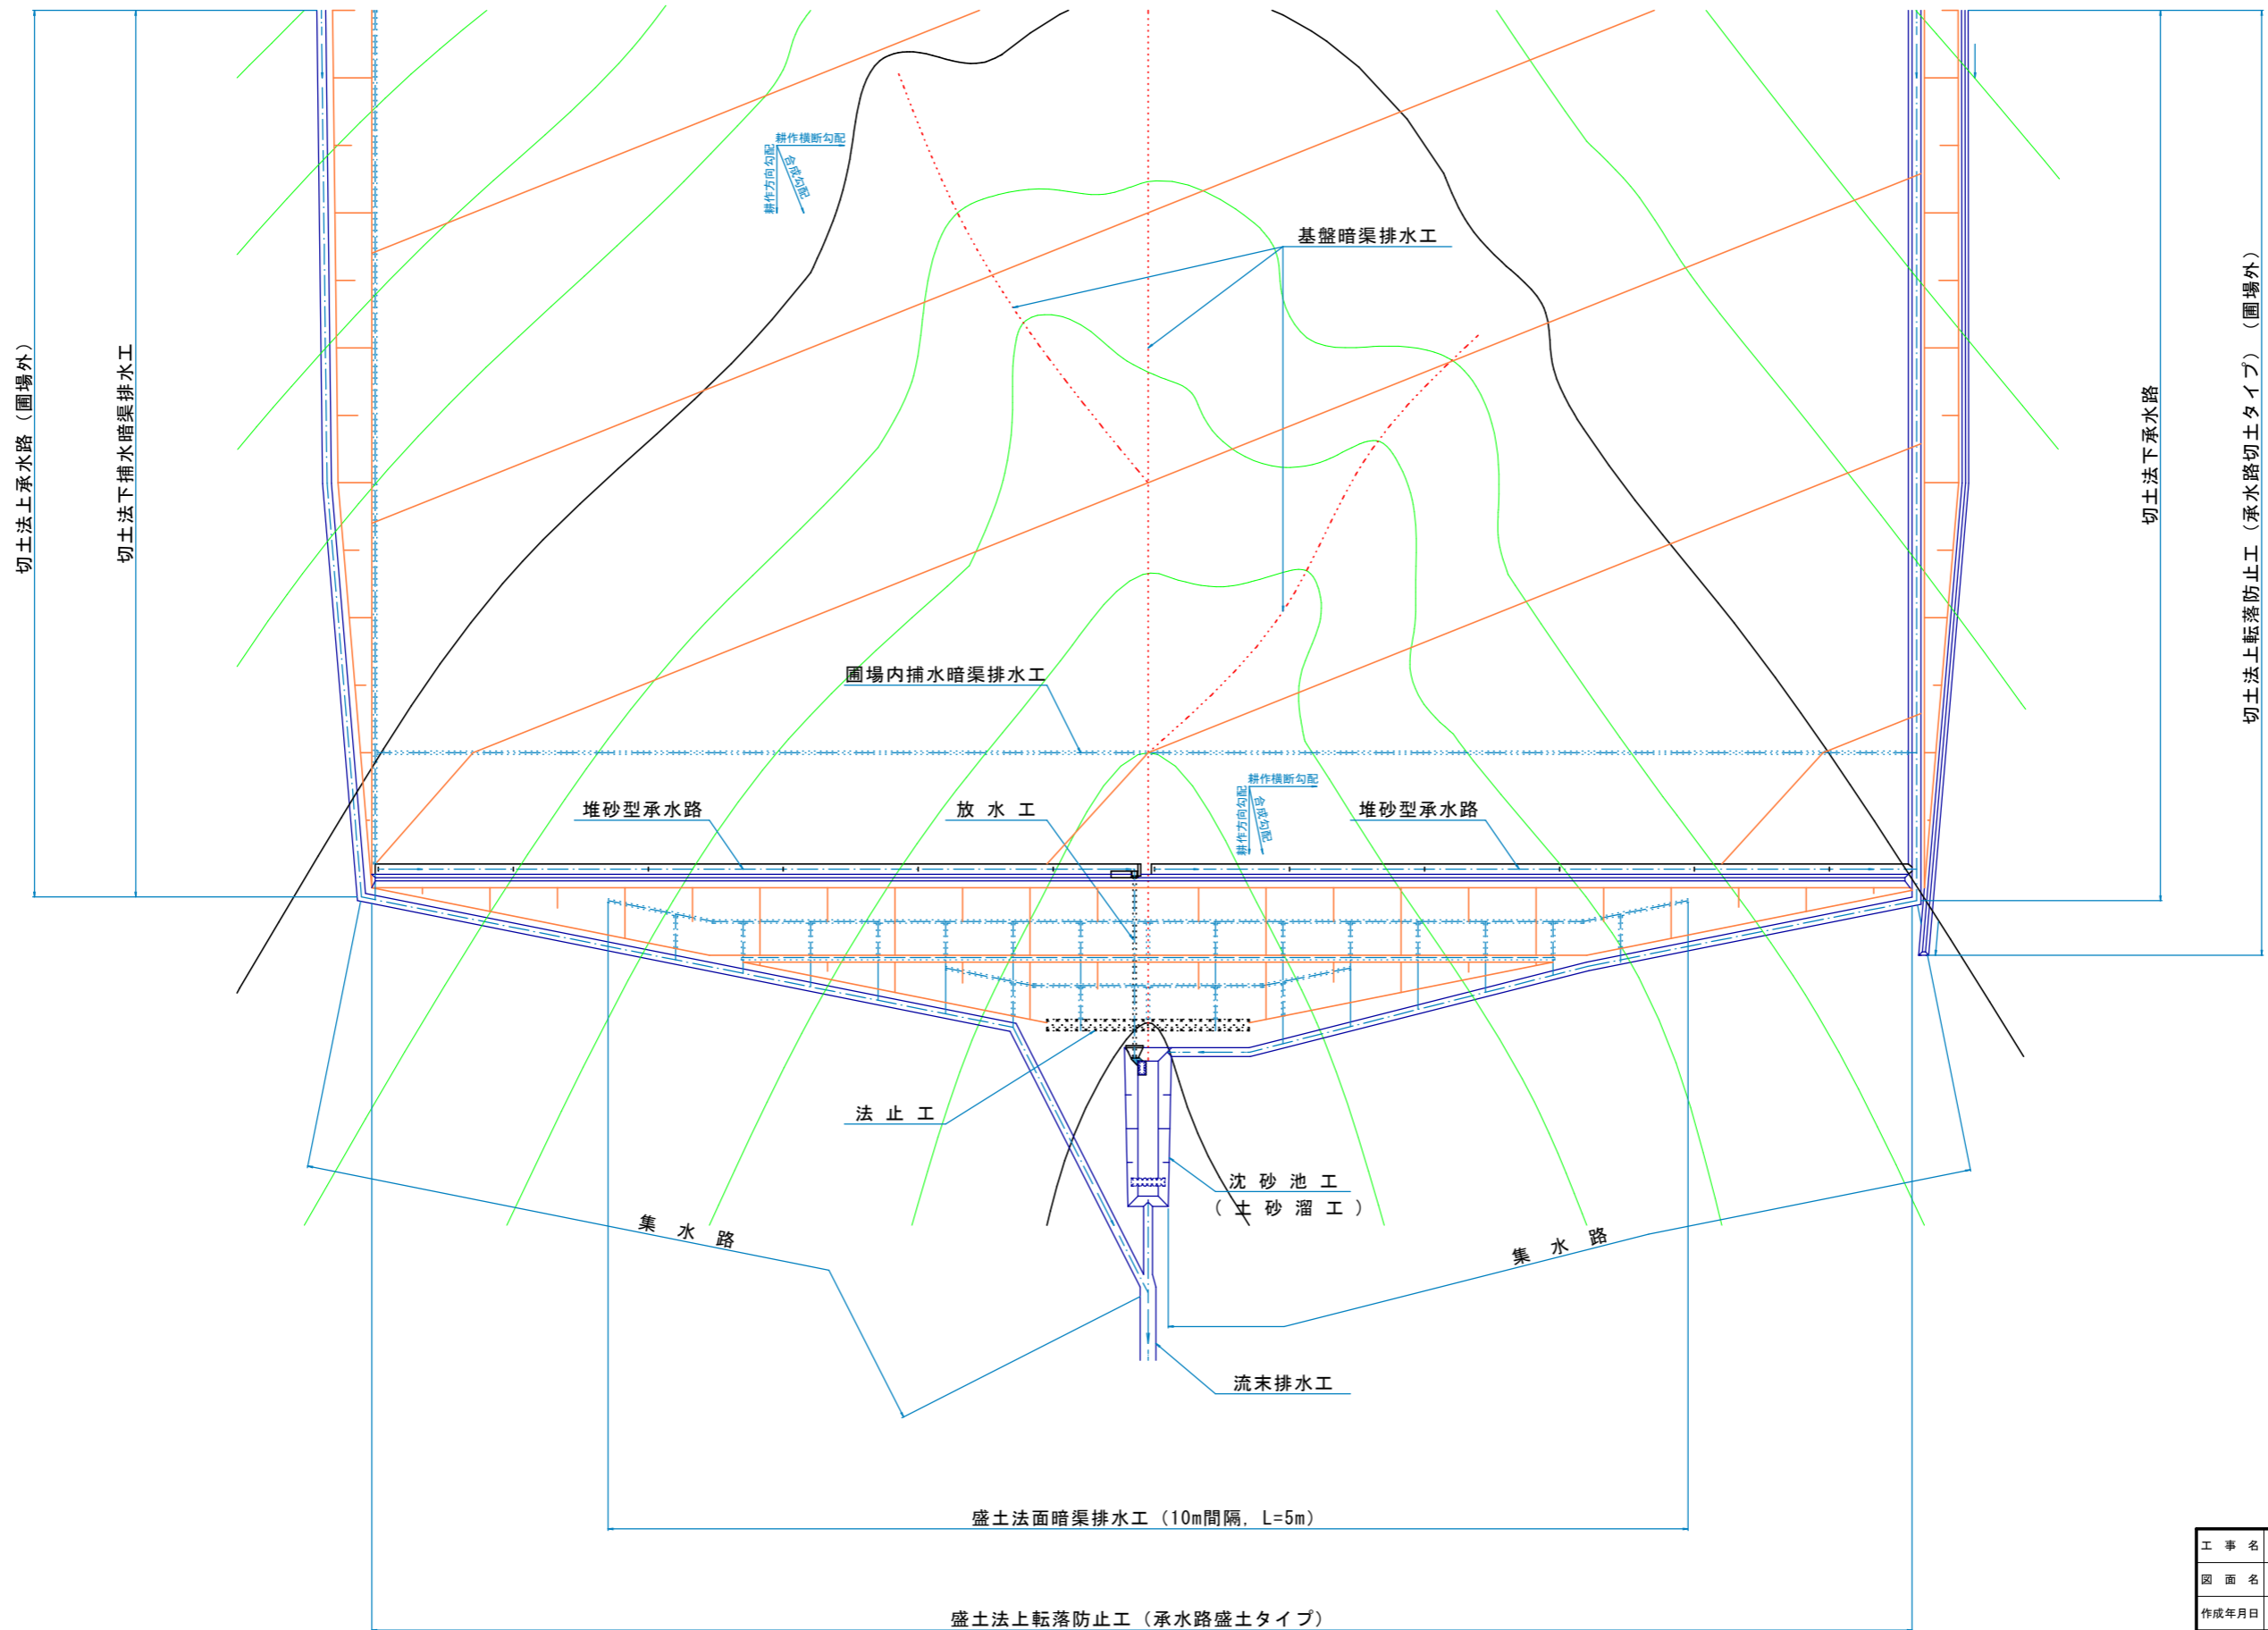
切土法上承水路（圃場外）

切土法下捕水暗渠排水工

耕作横断勾配
耕作方向勾配
合成勾配

基盤暗渠排水工

切土法下承水路

切土法上転落防止工（承水路切土タイプ）（圃場外）

圃場内捕水暗渠排水工

耕作横断勾配
耕作方向勾配
合成勾配

堆砂型承水路

放 水 工

堆砂型承水路

法 止 工

沈 砂 池 工
（ 土 砂 溜 工 ）

集 水 路

集 水 路

流末排水工

盛土法面暗渠排水工（10m間隔, L=5m）

盛土法上転落防止工（承水路盛土タイプ）

| 工 事 名 | |
|---|---|
| 図 面 名 | |
| 作成年月日 | |